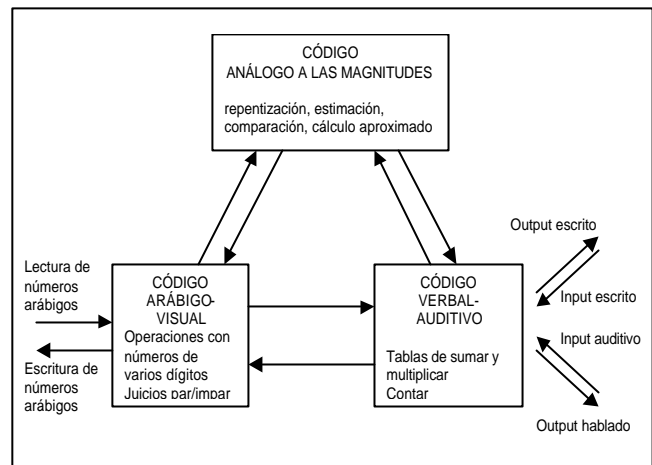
CÓDIGO
ANÁLOGO A LAS MAGNITUDES

repentización, estimación, comparación, cálculo aproximado

Lectura de números arábigos

Escritura de números arábigos

CÓDIGO ARÁBIGO-VISUAL
Operaciones con números de varios dígitos
Juicios par/impar

CÓDIGO VERBAL-AUDITIVO

Tablas de sumar y multiplicar
Contar

Output escrito

Input escrito

Input auditivo

Output hablado